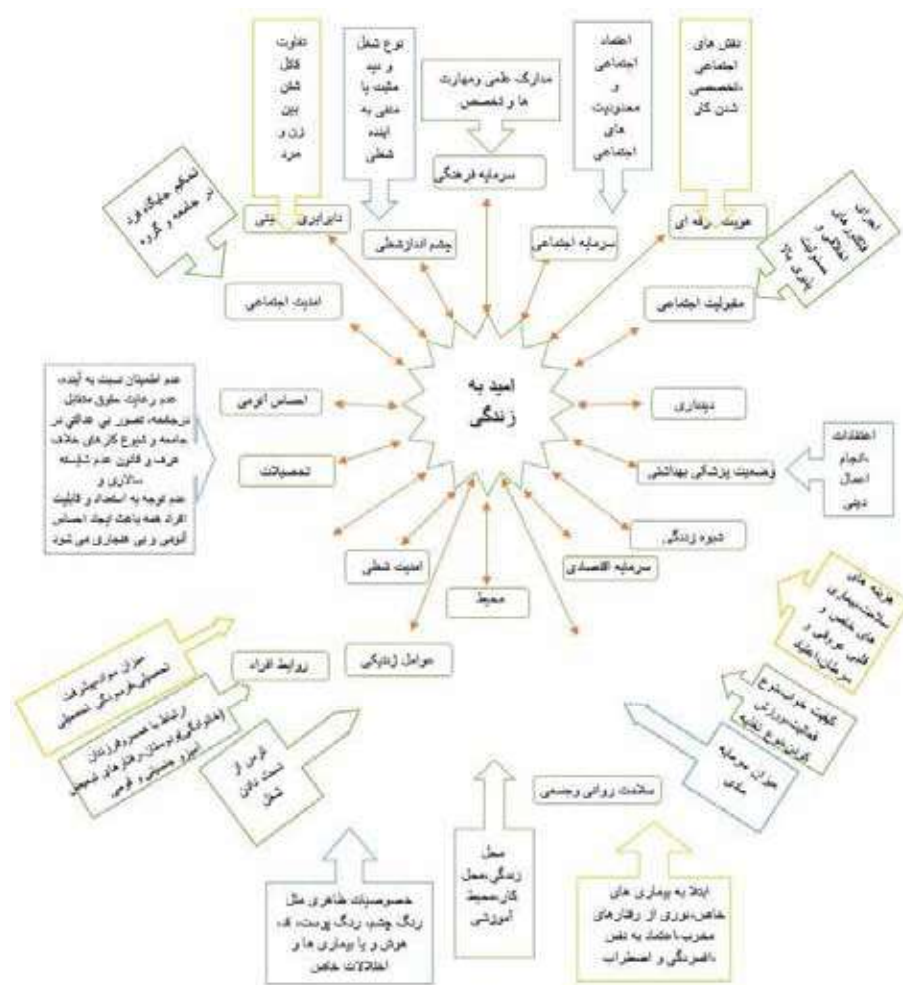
تفاوت
کالا
شان
بین
زن و
مرد

نوع شغل
و دید
مثبت یا
منفی به
آینده
شغلی

مدارک علمی ومهارت
ها و تخصص

اعتماد
اجتماعی
و
محدودیت
های
اجتماعی

نقش های
اجتماعی
،تخصصی
شدن کار

تحکیم جایگاه فرد
در جامعه و گروه

دارایی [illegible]

چشم اندازشغلی

سرمایه فرهنگی

سرمایه اجتماعی

هویت حرفه ای

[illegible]

مقبولیت اجتماعی

امنیت اجتماعی

امید به
زندگی

عدم اطمینان نسبت به آینده،
عدم رعایت حقوق متقابل
درجامعه، تصور بی عدالتی در
جامعه و شیوع کارهای خلاف
عرف و قانون عدم شایسته
سالاری و
عدم توجه به استعداد و قابلیت
افراد همه باعث ایجاد احساس
آنومی و بی هنجاری می شود

احساس آنومی

تحصیلات

بیماری

اطلاعات
،انجام
اعمال
دینی

وضعیت پزشکی بهداشتی

شیوه زندگی

سرمایه اقتصادی

امنیت شغلی

محیط

عوامل زندگی

روابط افراد

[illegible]

ارتباط با همسر،فرزندان
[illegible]

ترس از
دست دادن
شغل

هزینه های
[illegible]

کیفیت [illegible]

میزان سرمایه
مادی

سلامت روانی وجسمی

خصوصیات ظاهری مثل
رنگ چشم، رنگ پوست، قد،
هوش و یا بیماری ها و
اختلالات خاص

محل
زندگی،محل
کار،محیط
آموزشی

ابتلا به بیماری های
خاص،دوری از رفتارهای
مخرب،اعتماد به نفس
،افسردگی و اضطراب